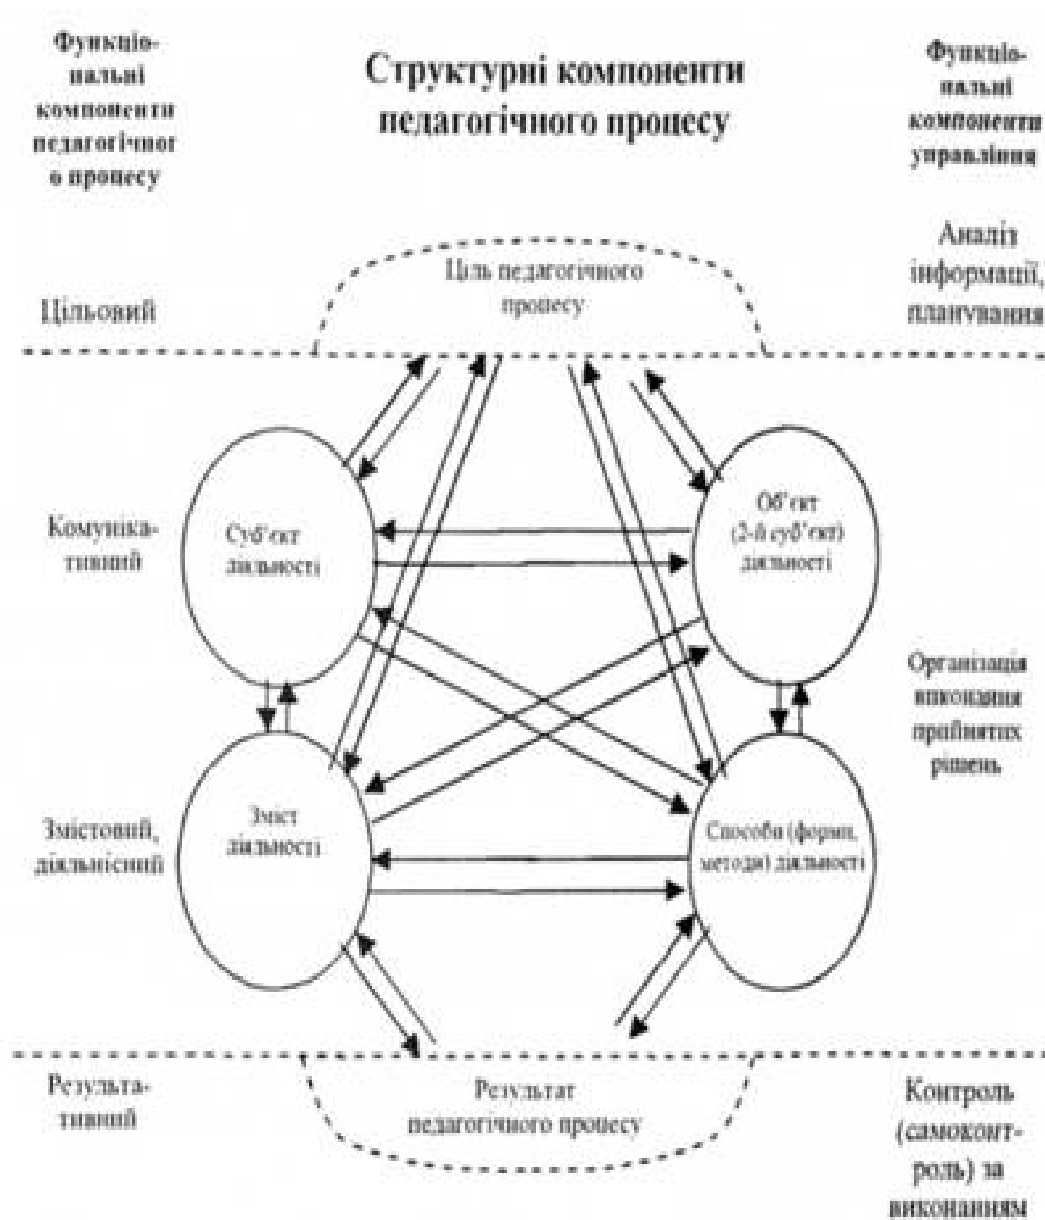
Функціональні компоненти педагогічного процесу

Структурні компоненти педагогічного процесу

Функціональні компоненти управління

Аналіз інформації, планування

Цільовий

Ціль педагогічного процесу

Комунікативний

Суб'єкт діяльності

Об'єкт (2-й суб'єкт) діяльності

Організація виконання прийнятих рішень

Змістовий, діяльнісний

Зміст діяльності

Способи (форми, методи) діяльності

Результативний

Результат педагогічного процесу

Контроль (самоконтроль) за виконанням